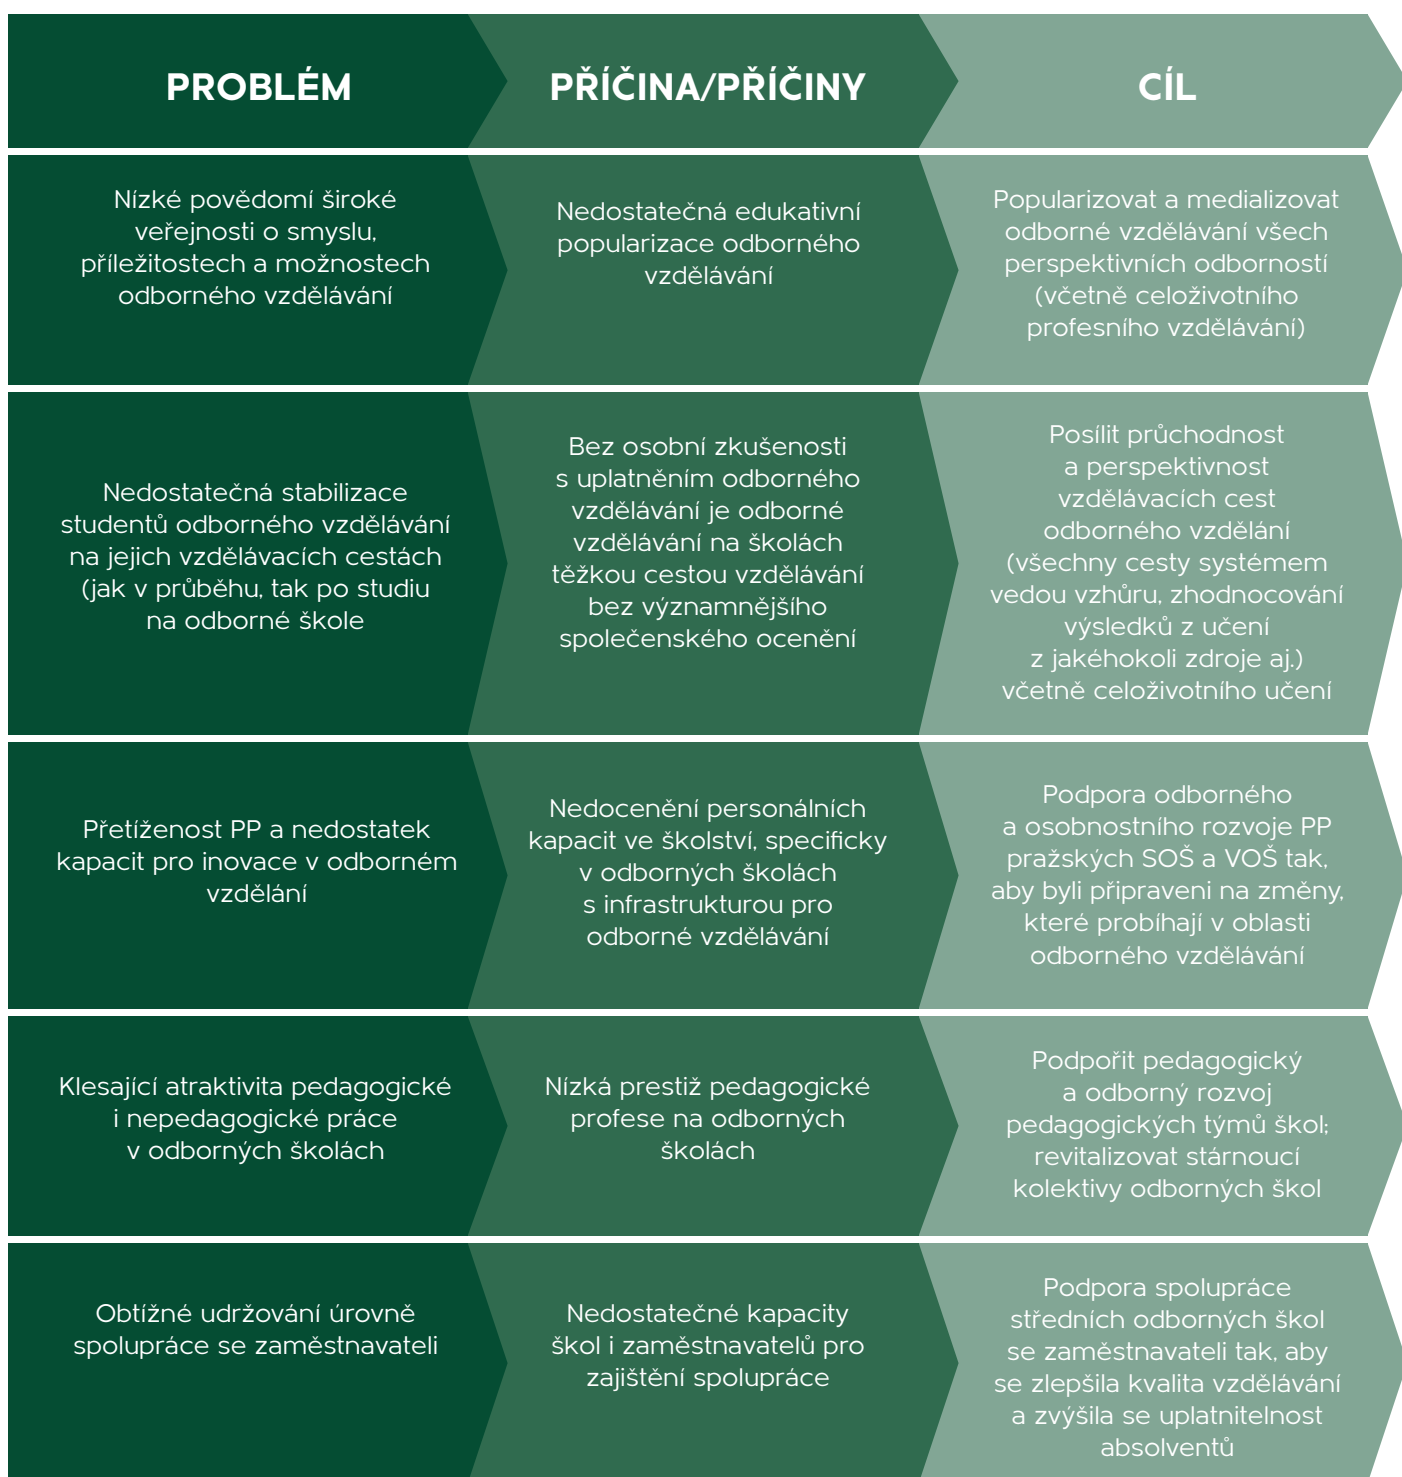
| PROBLÉM | PŘÍČINA/PŘÍČINY | CÍL |
|---|---|---|
| Nízké povědomí široké veřejnosti o smyslu, příležitostech a možnostech odborného vzdělávání | Nedostatečná edukativní popularizace odborného vzdělávání | Popularizovat a medializovat odborné vzdělávání všech perspektivních odborností (včetně celoživotního profesního vzdělávání) |
| Nedostatečná stabilizace studentů odborného vzdělávání na jejich vzdělávacích cestách (jak v průběhu, tak po studiu na odborné škole | Bez osobní zkušenosti s uplatněním odborného vzdělávání je odborné vzdělávání na školách těžkou cestou vzdělávání bez významnějšího společenského ocenění | Posílit průchodnost a perspektivnost vzdělávacích cest odborného vzdělání (všechny cesty systémem vedou vzhůru, zhodnocování výsledků z učení z jakéhokoli zdroje aj.) včetně celoživotního učení |
| Přetíženost PP a nedostatek kapacit pro inovace v odborném vzdělání | Nedocenění personálních kapacit ve školství, specificky v odborných školách s infrastrukturou pro odborné vzdělávání | Podpora odborného a osobnostního rozvoje PP pražských SOŠ a VOŠ tak, aby byli připraveni na změny, které probíhají v oblasti odborného vzdělávání |
| Klesající atraktivita pedagogické i nepedagogické práce v odborných školách | Nízká prestiž pedagogické profese na odborných školách | Podpořit pedagogický a odborný rozvoj pedagogických týmů škol; revitalizovat stárnoucí kolektivy odborných škol |
| Obtížné udržování úrovně spolupráce se zaměstnavateli | Nedostatečné kapacity škol i zaměstnavatelů pro zajištění spolupráce | Podpora spolupráce středních odborných škol se zaměstnavateli tak, aby se zlepšila kvalita vzdělávání a zvýšila se uplatnitelnost absolventů |